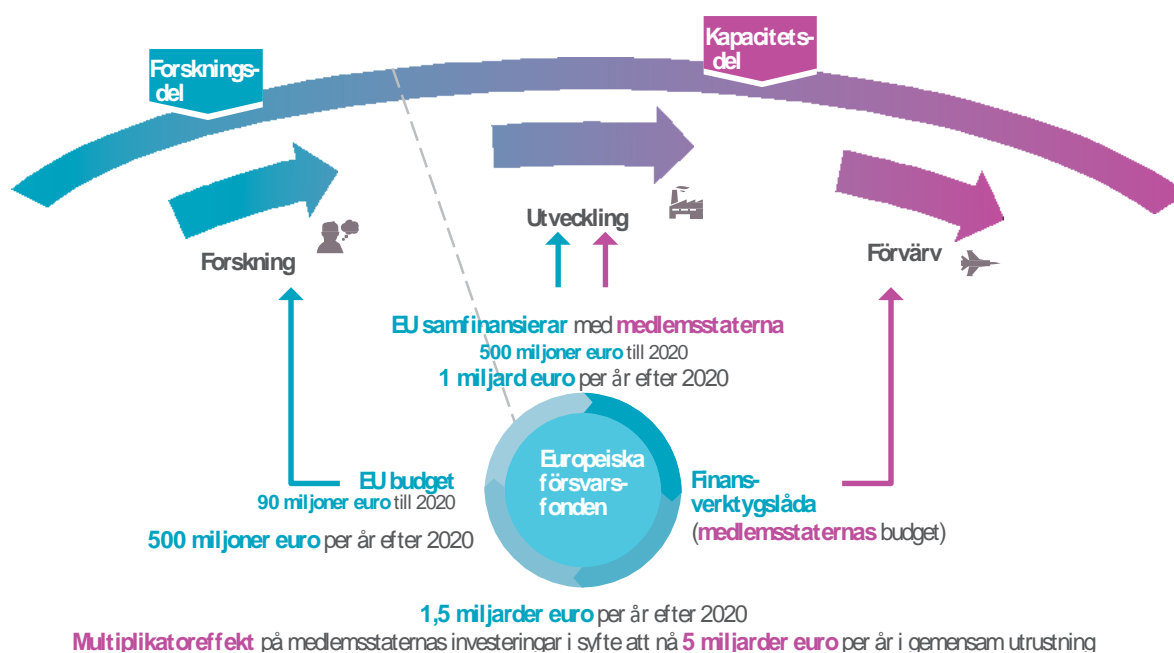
Forskningsdel

Kapacitetsdel

Forskning

Utveckling

Förvärv

EU samfinansierar med medlemsstaterna
500 miljoner euro till 2020
1 miljard euro per år efter 2020

EU budget
90 miljoner euro till 2020
500 miljoner euro per år efter 2020

Europeiska försvarsfonden

Finansverktygslåda
(medlemsstaternas budget)

1,5 miljarder euro per år efter 2020
Multiplikatoreffekt på medlemsstaternas investeringar i syfte att nå 5 miljarder euro per år i gemensam utrustning